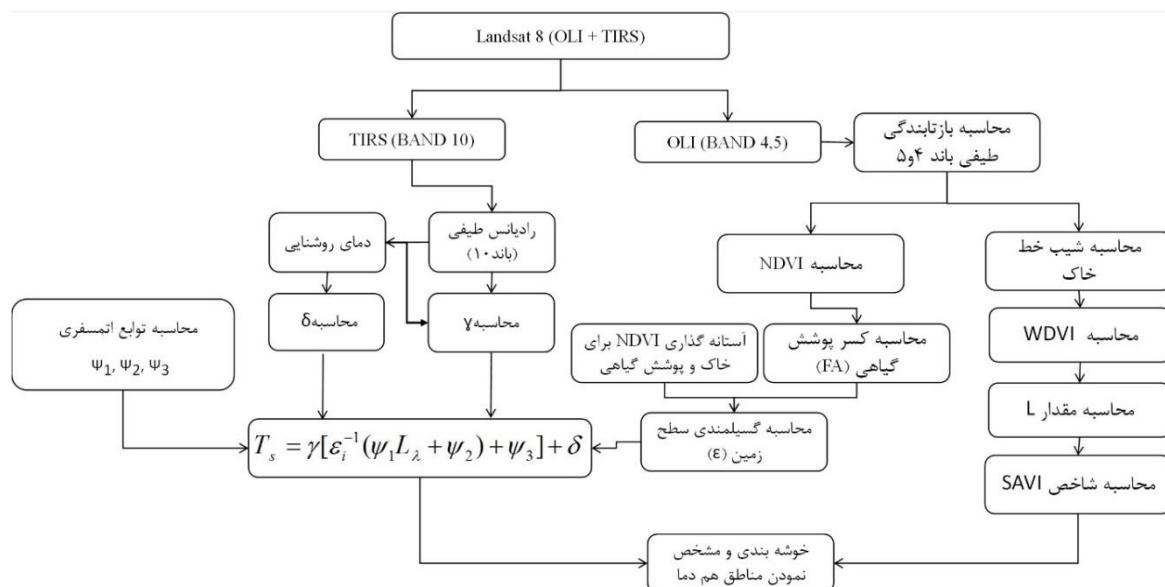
Landsat 8 (OLI + TIRS)

TIRS (BAND 10)

OLI (BAND 4,5)

محاسبه بازتابندگی طیفی باند ۴و۵

رادیانس طیفی (باند۱۰)

دمای روشنایی

محاسبه NDVI

محاسبه شیب خط خاک

محاسبه توابع اتمسفری

$\psi_1, \psi_2, \psi_3$

محاسبهδ

محاسبهγ

آستانه گذاری NDVI برای خاک و پوشش گیاهی

محاسبه کسر پوشش گیاهی (FA)

محاسبه WDVI

محاسبه مقدار L

$T_s = \gamma[\varepsilon_i^{-1}(\psi_1 L_\lambda + \psi_2) + \psi_3] + \delta$

محاسبه گسیلمندی سطح زمین (ε)

محاسبه شاخص SAVI

خوشه بندی و مشخص نمودن مناطق هم دما